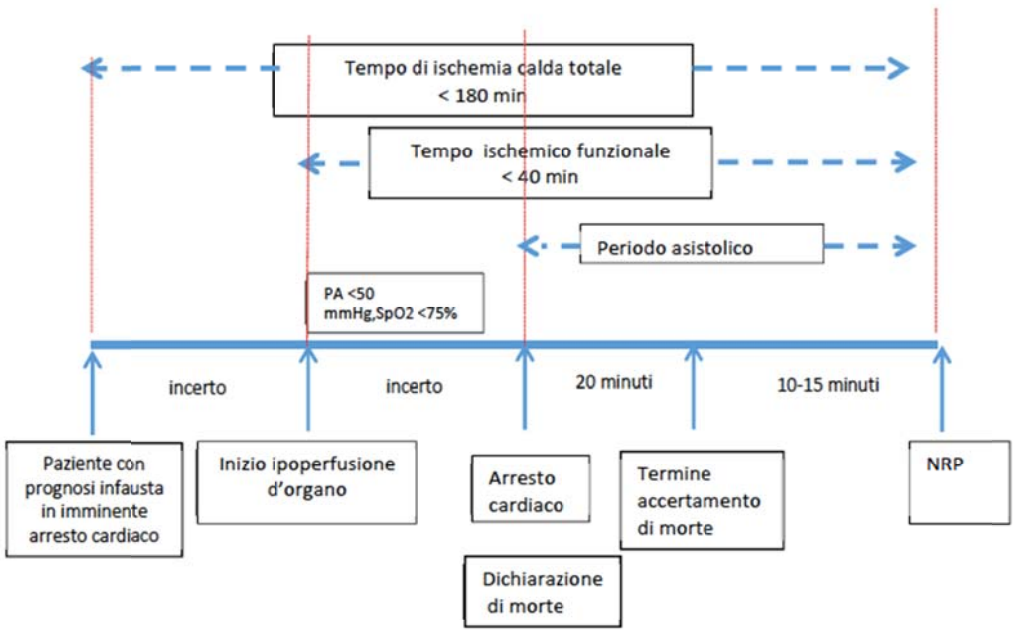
Tempo di ischemia calda totale
< 180 min

Tempo ischemico funzionale
< 40 min

Periodo asistolico

PA <50
mmHg,SpO2 <75%

incerto

incerto

20 minuti

10-15 minuti

Paziente con prognosi infausta in imminente arresto cardiaco

Inizio ipoperfusione d'organo

Arresto cardiaco

Termine accertamento di morte

NRP

Dichiarazione di morte